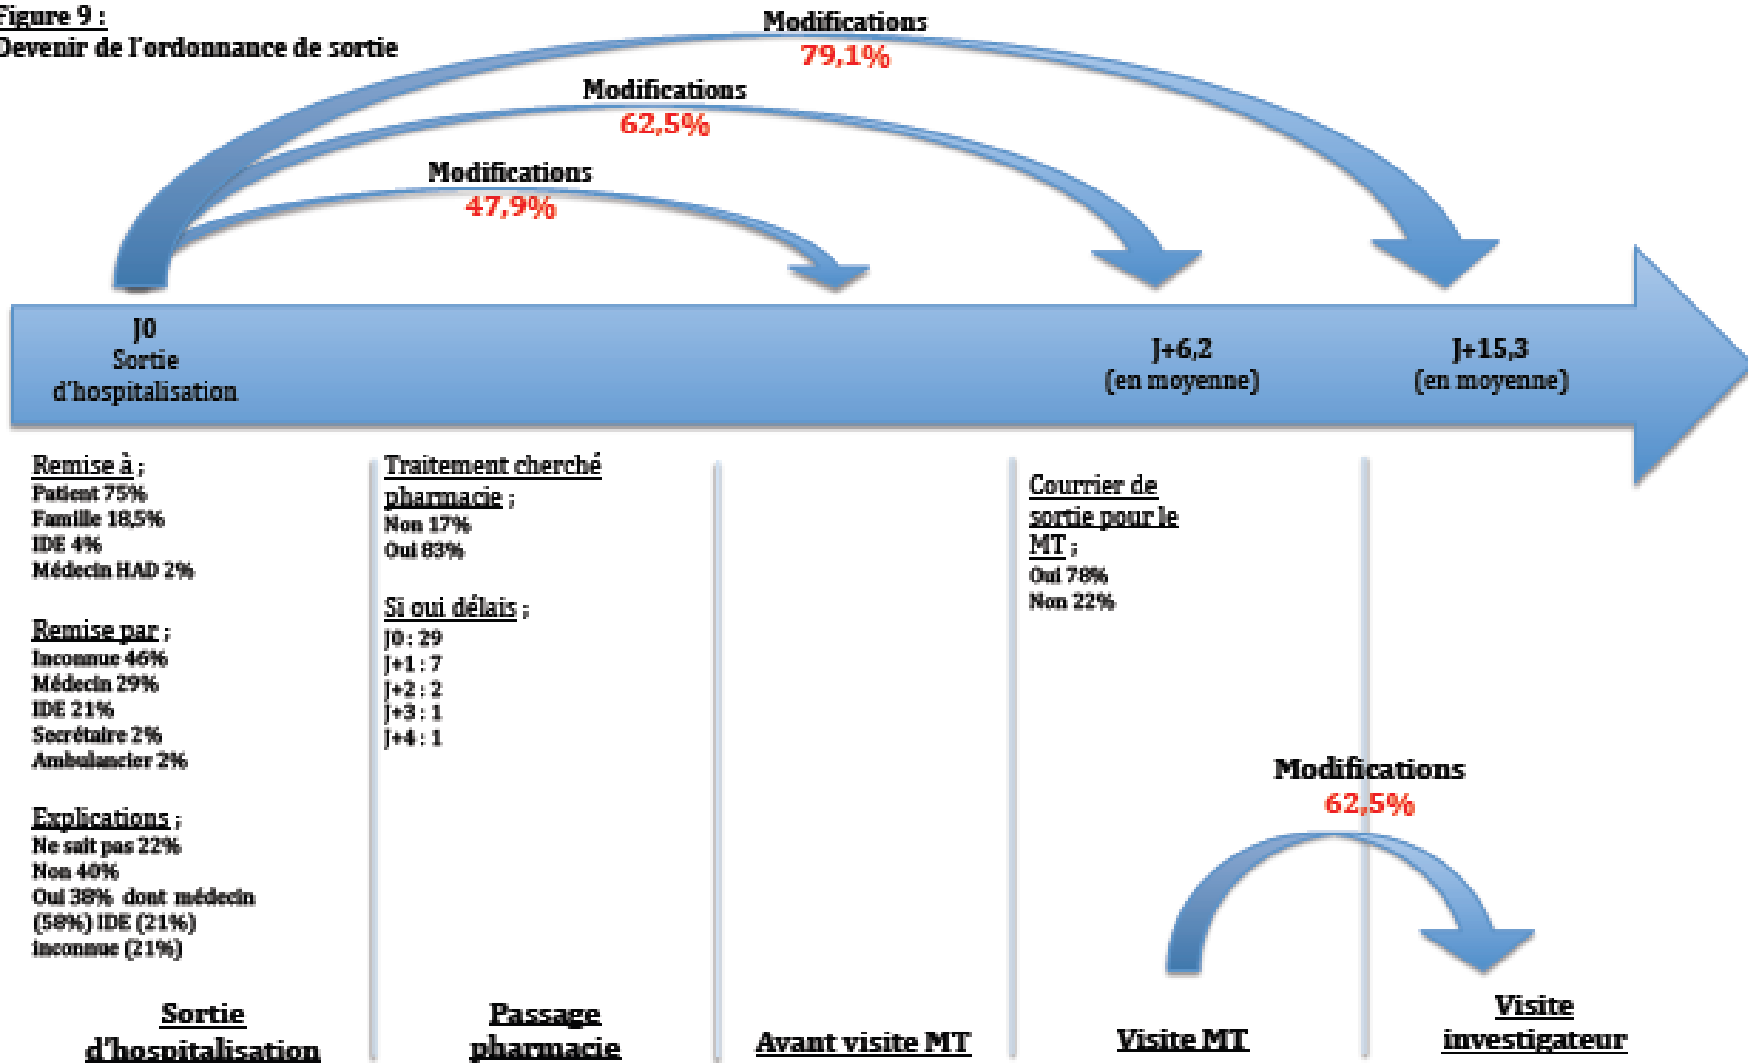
Figure 9 :
Devenir de l'ordonnance de sortie

Modifications
79,1%

Modifications
62,5%

Modifications
47,9%

J0
Sortie
d'hospitalisation

J+6,2
(en moyenne)

J+15,3
(en moyenne)

Remise à ;
Patient 75%
Famille 18,5%
IDE 4%
Médecin HAD 2%

Remise par ;
Inconnue 46%
Médecin 29%
IDE 21%
Secrétaire 2%
Ambulancier 2%

Explications ;
Ne sait pas 22%
Non 40%
Oui 38% dont médecin (58%) IDE (21%) inconnue (21%)

Traitement cherché pharmacie ;
Non 17%
Oui 83%

Si oui délais ;
J0 : 29
J+1 : 7
J+2 : 2
J+3 : 1
J+4 : 1

Courrier de sortie pour le MT ;
Oui 78%
Non 22%

Modifications
62,5%

Sortie d'hospitalisation

Passage pharmacie

Avant visite MT

Visite MT

Visite investigateur